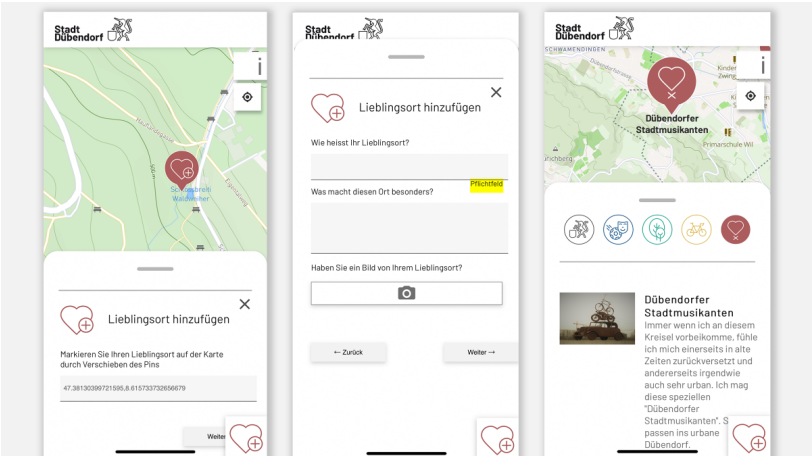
Stadt Dübendorf

i

Schwammbrett Waldweiher

Lieblingsort hinzufügen

Markieren Sie Ihren Lieblingsort auf der Karte durch Verschieben des Pins

47.38130399721595,8.615733732656679

Weiter

Stadt Dübendorf

Lieblingsort hinzufügen

Wie heisst Ihr Lieblingsort?

Pflichtfeld

Was macht diesen Ort besonders?

Haben Sie ein Bild von Ihrem Lieblingsort?

← Zurück

Weiter →

Stadt Dübendorf

SCHWAMENDINGEN

i

Dübendorfer Stadtmusikanten

Primarschule Wil

Dübendorfer Stadtmusikanten

Immer wenn ich an diesem Kreisel vorbeikomme, fühle ich mich einerseits in alte Zeiten zurückversetzt und andererseits irgendwie auch sehr urban. Ich mag diese speziellen "Dübendorfer Stadtmusikanten". S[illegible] passen ins urbane Dübendorf.